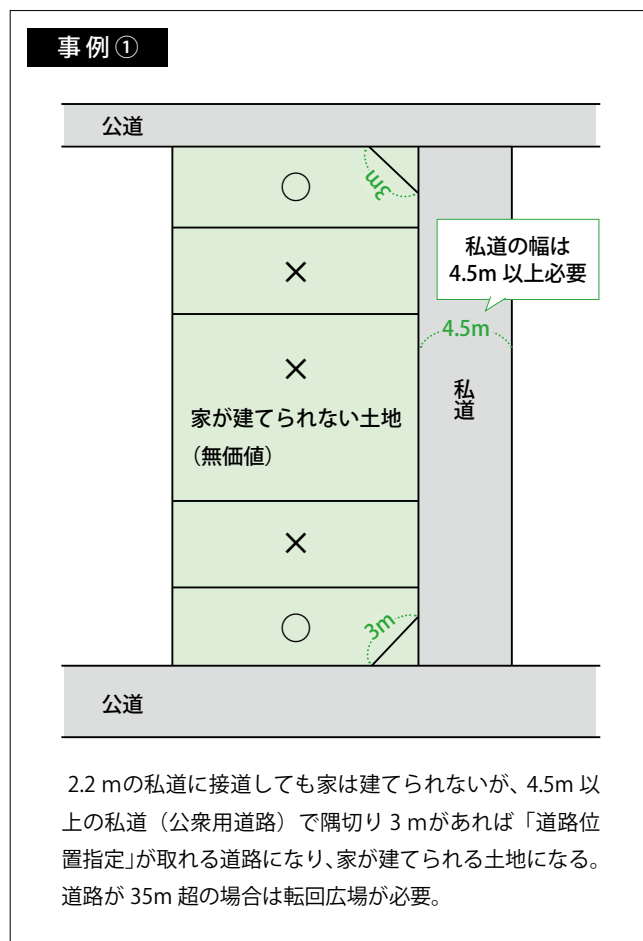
事例①

公道

○

3m

私道の幅は
4.5m 以上必要

×

4.5m

×

家が建てられない土地
（無価値）

私道

×

○

3m

公道

2.2 mの私道に接道しても家は建てられないが、4.5m 以上の私道（公衆用道路）で隅切り 3 mがあれば「道路位置指定」が取れる道路になり、家が建てられる土地になる。道路が 35m 超の場合は転回広場が必要。